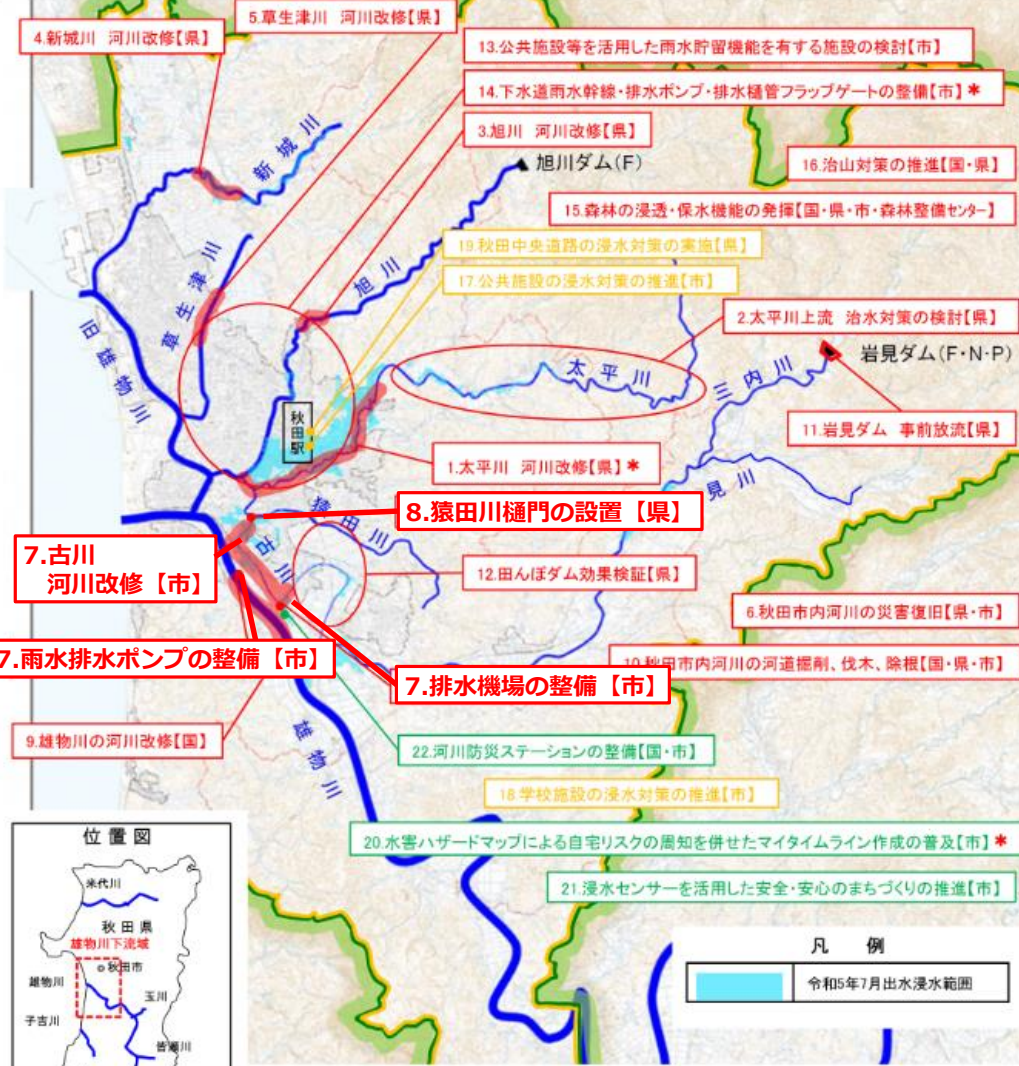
4.新城川　河川改修【県】

5.草生津川　河川改修【県】

13.公共施設等を活用した雨水貯留機能を有する施設の検討【市】

14.下水道雨水幹線・排水ポンプ・排水樋管フラップゲートの整備【市】＊

3.旭川　河川改修【県】

旭川ダム（F）

16.治山対策の推進【国・県】

15.森林の浸透・保水機能の発揮【国・県・市・森林整備センター】

19.秋田中央道路の浸水対策の実施【県】

17.公共施設の浸水対策の推進【市】

2.太平川上流　治水対策の検討【県】

岩見ダム（F・N・P）

11.岩見ダム　事前放流【県】

1.太平川　河川改修【県】＊

8.猿田川樋門の設置【県】

7.古川　河川改修【市】

12.田んぼダム効果検証【県】

6.秋田市内河川の災害復旧【県・市】

10.秋田市内河川の河道掘削、伐木、除根【国・県・市】

7.雨水排水ポンプの整備【市】

7.排水機場の整備【市】

9.雄物川の河川改修【国】

22.河川防災ステーションの整備【国・市】

18.学校施設の浸水対策の推進【市】

20.水害ハザードマップによる自宅リスクの周知を併せたマイタイムライン作成の普及【市】＊

21.浸水センサーを活用した安全・安心のまちづくりの推進【市】

新城川

草生津川

旧雄物川

旭川

太平川

三内川

岩見川

猿田川

古川

雄物川

秋田駅

位置図

米代川

秋田県

雄物川下流域

秋田市

雄物川

玉川

子吉川

皆瀬川

凡　例

| | 令和5年7月出水浸水範囲 |